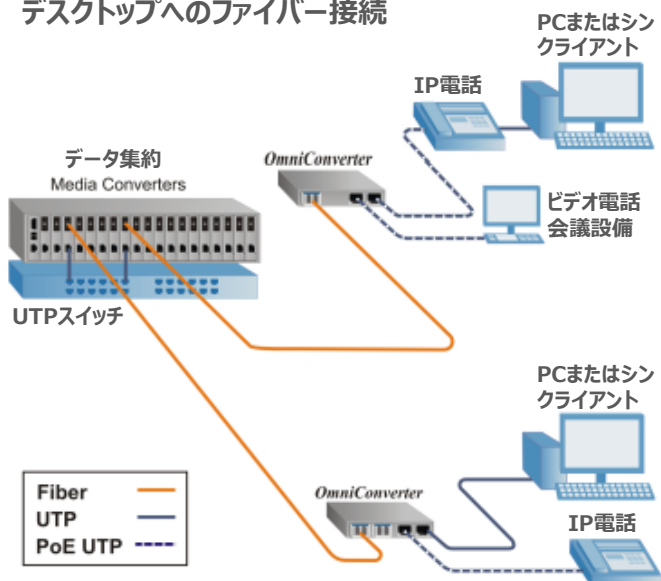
デスクトップへのファイバー接続

PCまたはシンクライアント

IP電話

データ集約
Media Converters

OmniConverter

ビデオ電話会議設備

UTPスイッチ

PCまたはシンクライアント

OmniConverter

IP電話

Fiber
UTP
PoE UTP